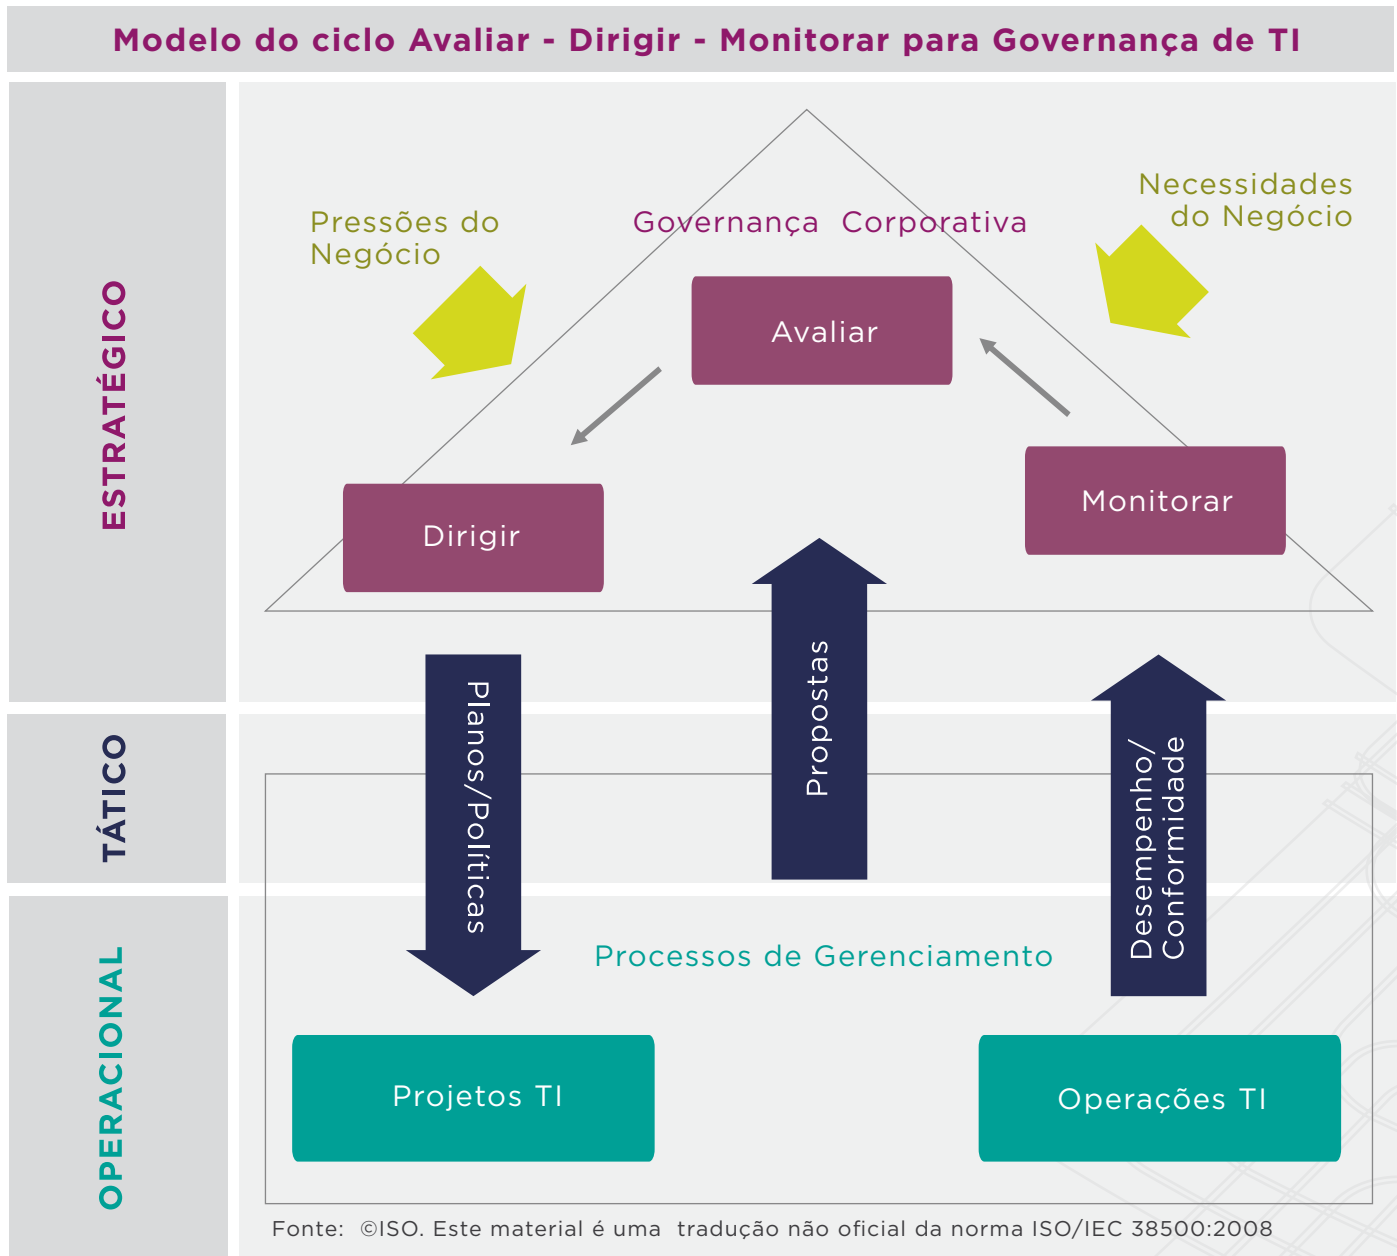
Modelo do ciclo Avaliar - Dirigir - Monitorar para Governança de TI

ESTRATÉGICO

TÁTICO

OPERACIONAL

Pressões do Negócio

Governança Corporativa

Necessidades do Negócio

Avaliar

Dirigir

Monitorar

Planos/Políticas

Propostas

Desempenho/ Conformidade

Processos de Gerenciamento

Projetos TI

Operações TI

Fonte: ©ISO. Este material é uma tradução não oficial da norma ISO/IEC 38500:2008